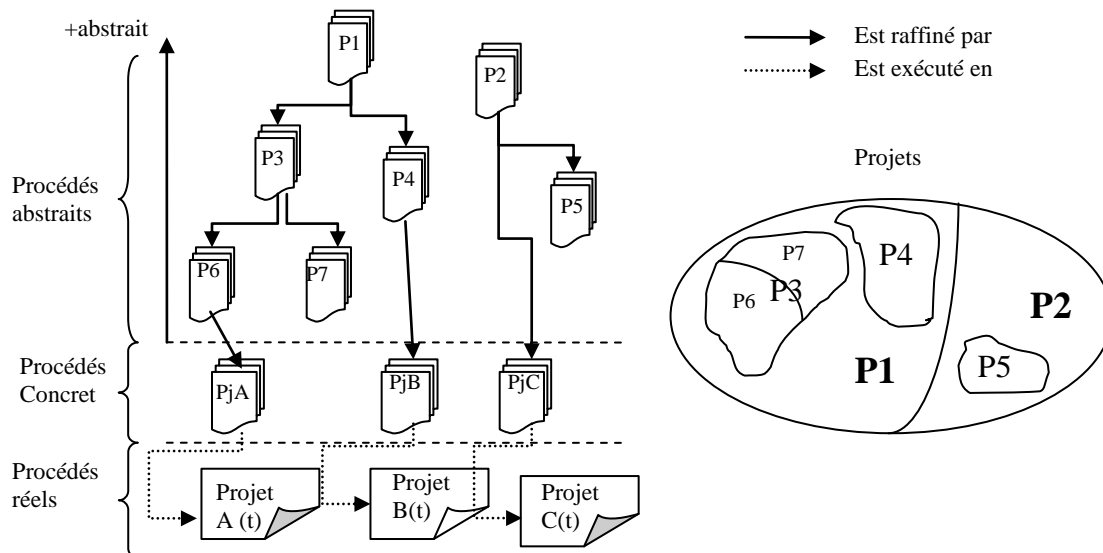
+abstrait

P1

P2

Est raffiné par

Est exécuté en

P3

P4

P5

Projets

Procédés abstraits

P6

P7

P7

P4

P6

P3

P2

P1

P5

Procédés Concret

PjA

PjB

PjC

Procédés réels

Projet A (t)

Projet B(t)

Projet C(t)